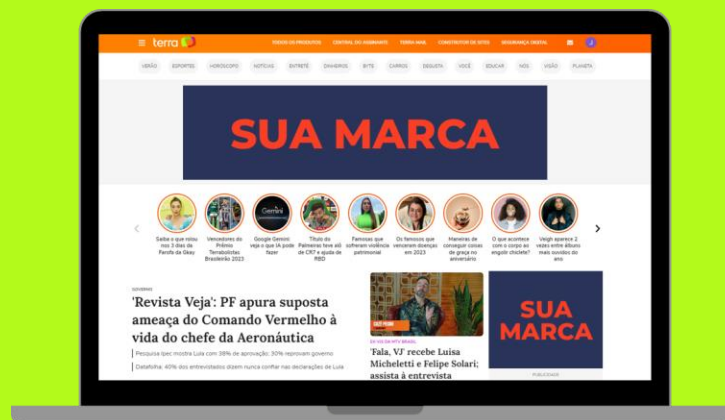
terra

FOCO NO PRODUTO CENTRAL DO ASSINANTE TERRA MAIL CONSTRUTOR DE SITES SEGURANÇA DIGITAL

VERÃO ESPORTES HORÓSCOPO NOTÍCIAS ENTRETÊ DINHEIRO BYTE CARROS DEGUSTA VOCÊ EDUCAR NÓS VISÃO PLANETA

SUA MARCA

Saiba o que rolou nos 3 dias de Farofa da Gkay

Vencedores do Prêmio Terrabilistas Brasileiro 2023

Google Gemini: veja o que IA pode fazer

Título do Palmeiras teve aliô de CR7 e ajuda de RBD

Famosas que sofreram violência patrimonial

Os famosos que venceram doenças em 2023

Maneiras de conseguir coisas de graça no aniversário

O que acontece com o corpo ao engolir chiclete?

Veigh aparece 2 vezes entre álbuns mais ouvidos do ano

'Revista Veja': PF apura suposta ameaça do Comando Vermelho à vida do chefe da Aeronáutica

Pesquisa Ipec mostra Lula com 38% de aprovação; 30% reprovam governo

Datafolha: 40% dos entrevistados dizem nunca confiar nas declarações de Lula

'Fala, VJ' recebe Luisa Micheletti e Felipe Solari; assista à entrevista

SUA MARCA

PUBLICIDADE